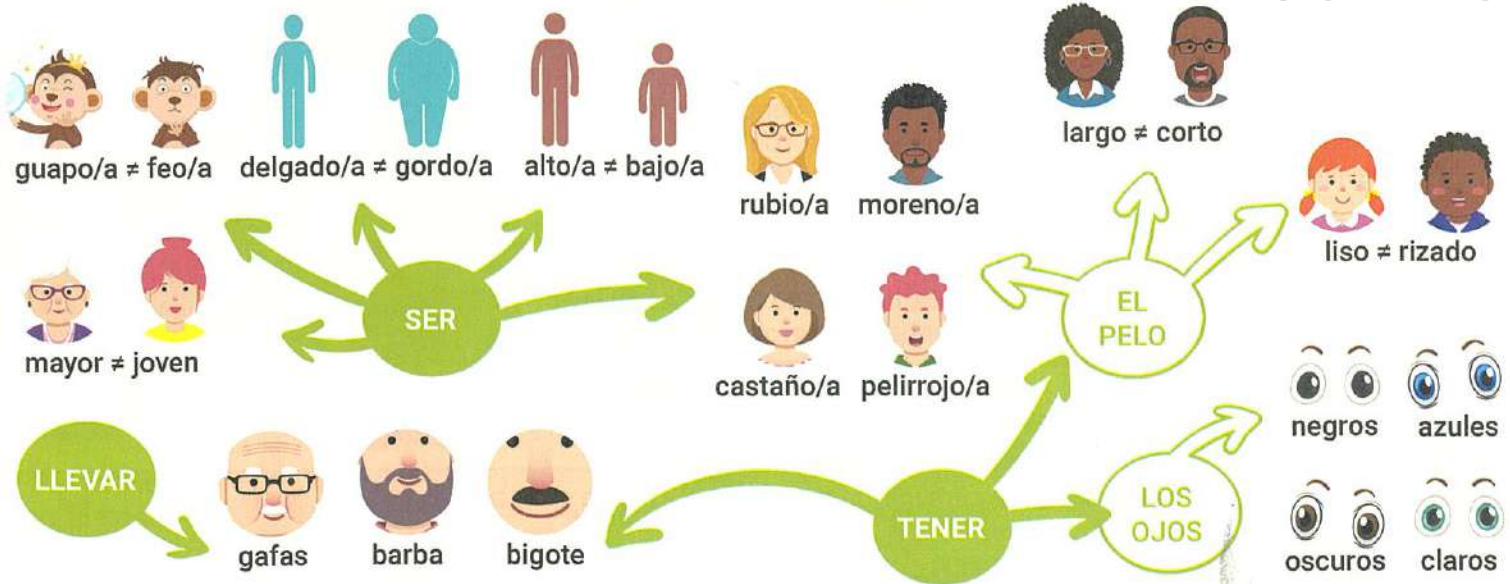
guapo/a ≠ feo/a
delgado/a ≠ gordo/a
alto/a ≠ bajo/a

mayor ≠ joven

SER

rubio/a
moreno/a

castaño/a
pelirrojo/a

largo ≠ corto

liso ≠ rizado

EL PELO

negros
azules

oscuros
claros

LOS OJOS

LLEVAR

gafas
barba
bigote

TENER